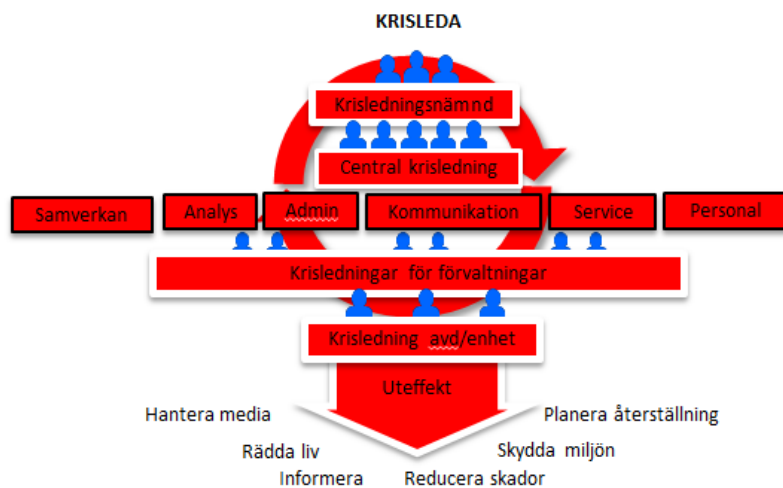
KRISLEDA

Krisledningsnämnd

Central krisledning

Samverkan

Analys

Admin

Kommunikation

Service

Personal

Krisledningar för förvaltningar

Krisledning avd/enhet

Uteffekt

Hantera media

Planera återställning

Rädda liv

Skydda miljön

Informera

Reducera skador